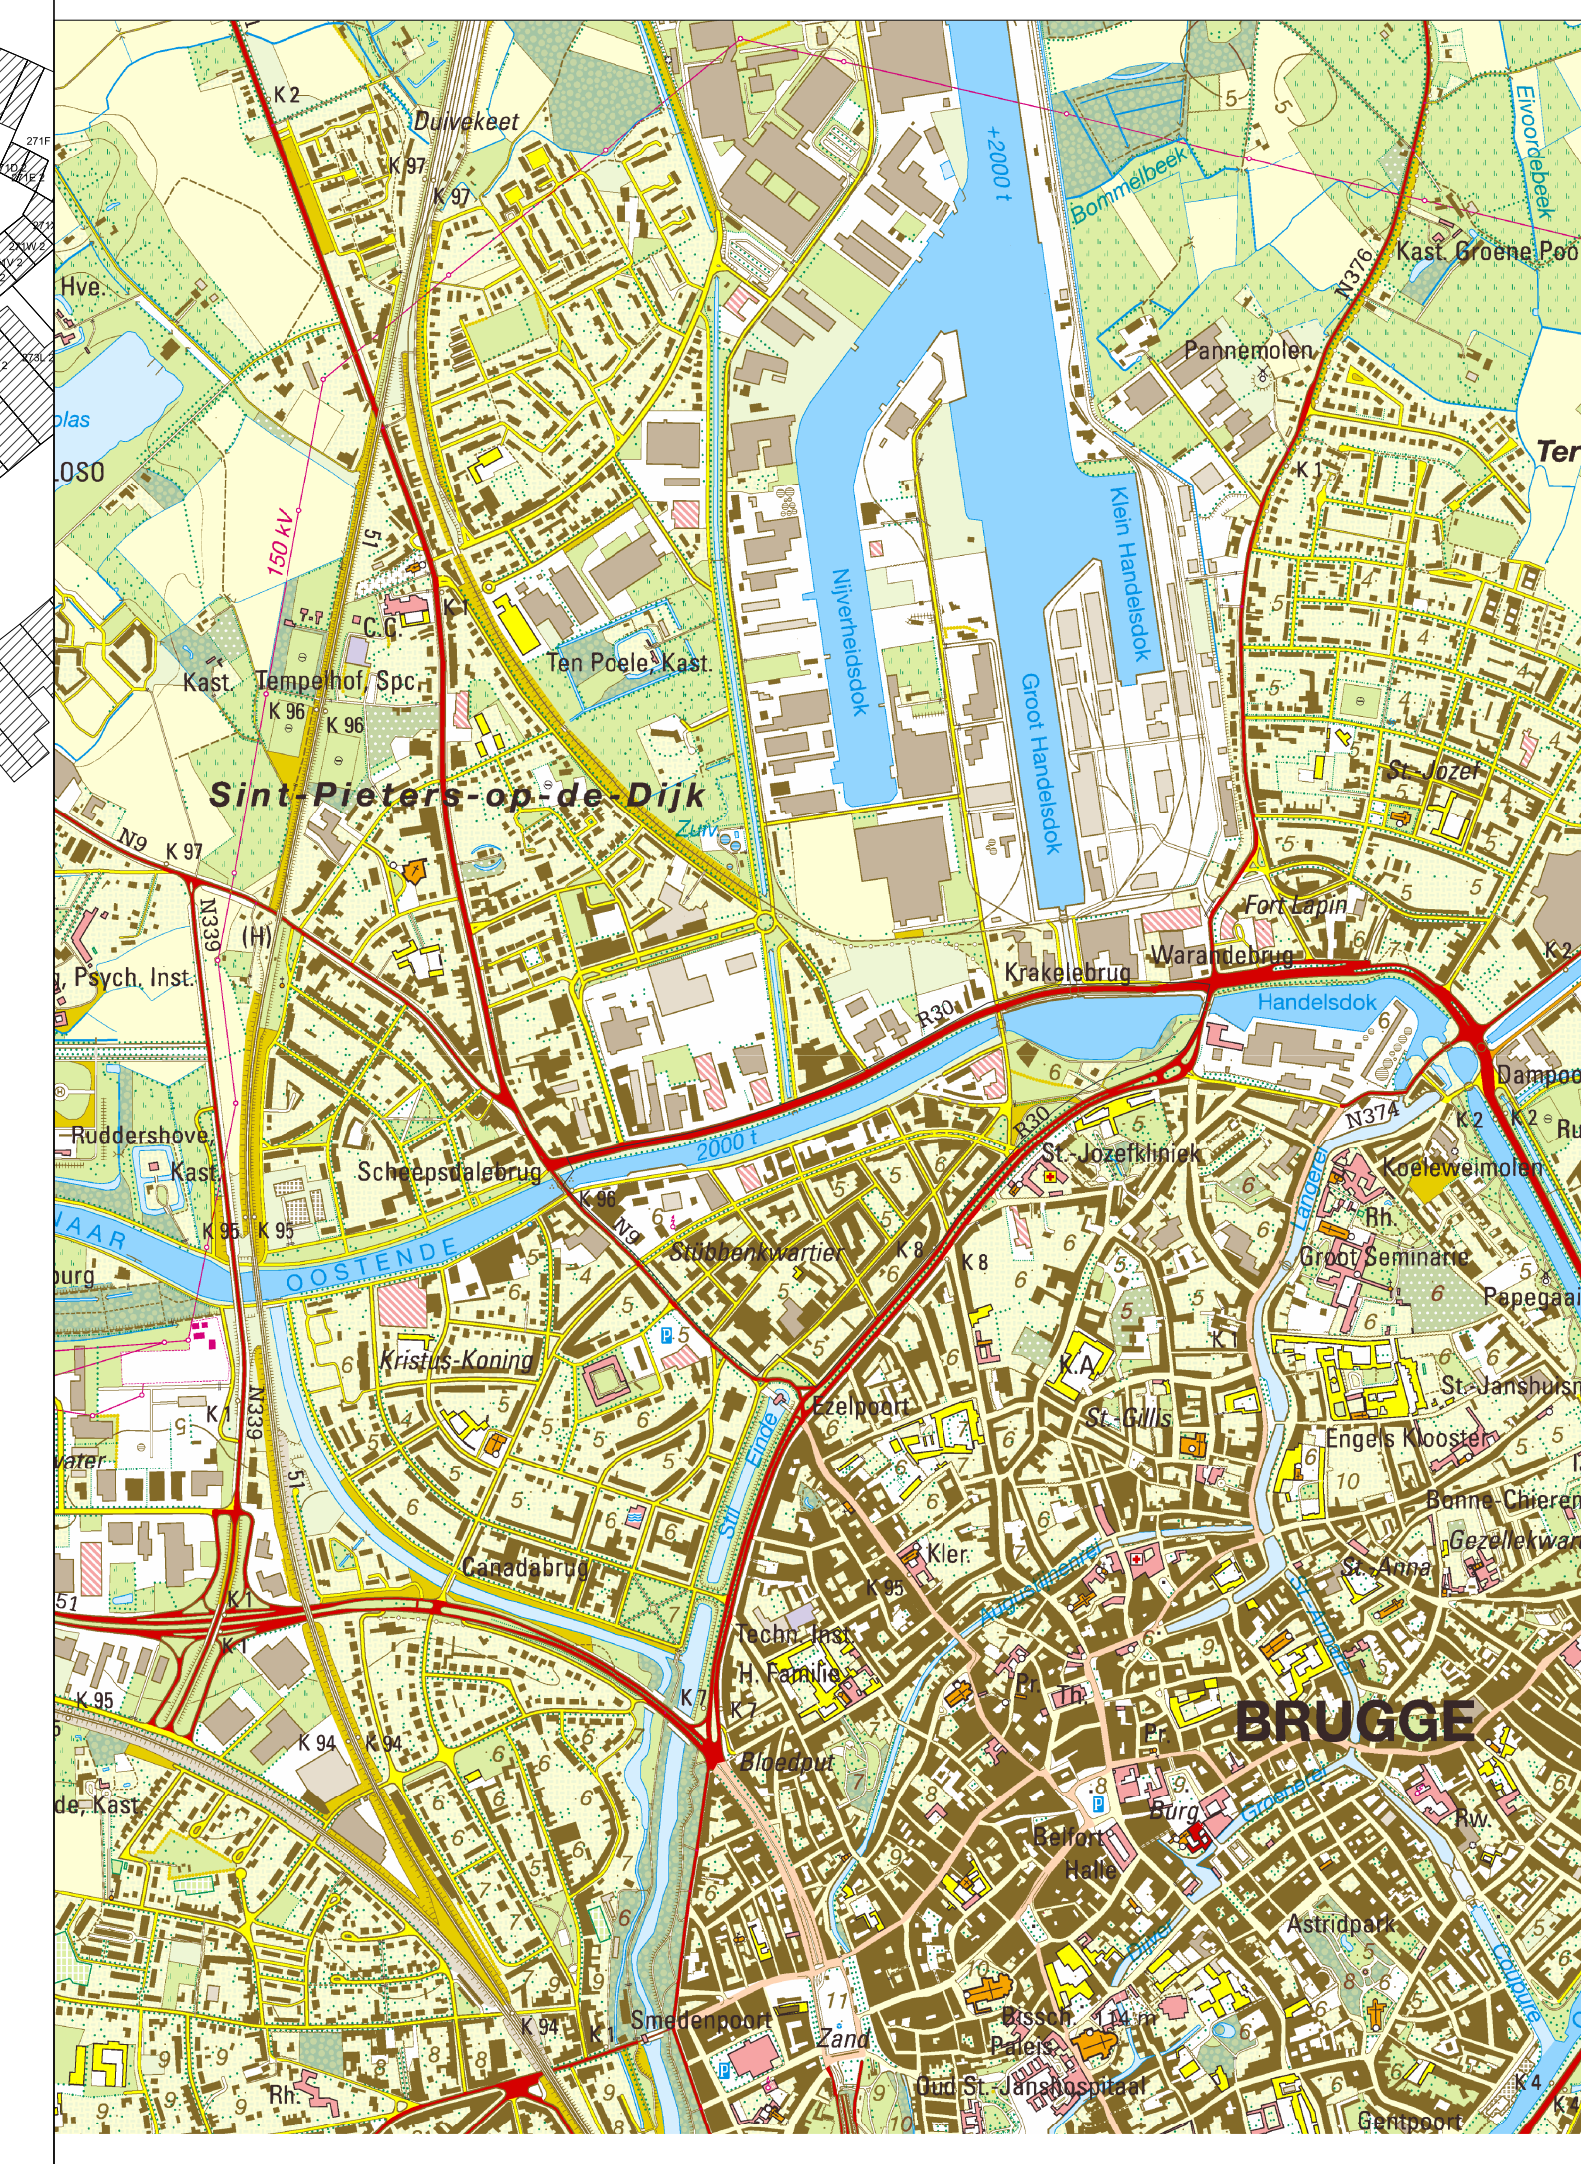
271F
K 2
Duivekeet
K 97
K 97
+2000 t
Bommelbeek
Elvoordebeek
Kast. Groene Poo
N376
Hve.
Pannemolen
plas
LOSO
Ter
K 1
Klein Handelsdok
150 kV
51
Nijverheidsdok
C.G.
K 1
Ten Poele, Kast.
Groot Handelsdok
Kast.
Tempelhof
Spc.
K 96
K 96
St.-Jozef
Sint-Pieters-op-de-Dijk
Zuiv.
N9
K 97
N339
(H)
Fort Lapin
Psych. Inst.
Krakelebrug
Warandebrug
K 2
R30
Handelsdok
Dampoo
Ruddershove
R30
N374
K 2
K 2
Ru
Kast.
Scheepsdalebrug
2000 t
St.-Jozefkliniek
Koeleweimolen
K 95
K 95
K 96
N9
Rh.
AAR
OOSTENDE
Stubbenkwartier
K 8
K 8
Groot Seminarie
Papegaai
burg
Kristus-Koning
K 1
K.A.
St.-Jansshuis
Ezelpoort
K 1
N339
St.-Gillis
Engels Klooster
vater
Stil Einde
10
Bonne-Chieren
Gezellekwar
51
Canadabrug
Kler.
St.-Anna
K 1
K 95
Augustijnenrei
K 1
Techn. Inst.
St.-Annarei
H. Familie
Pr.
Th.
K 95
K 7
K 7
BRUGGE
K 94
K 94
Bloedput
Pr.
de, Kast.
Burg
Groenerei
Rw.
Belfort
Halle
Astridpark
Dijver
Coupure
11
Bissch.
114 m
K 94
K 1
Smedenpoort
Zand
Paleis
Rh.
Oud St.-Janshospitaal
K 4
Gentpoort
K 4